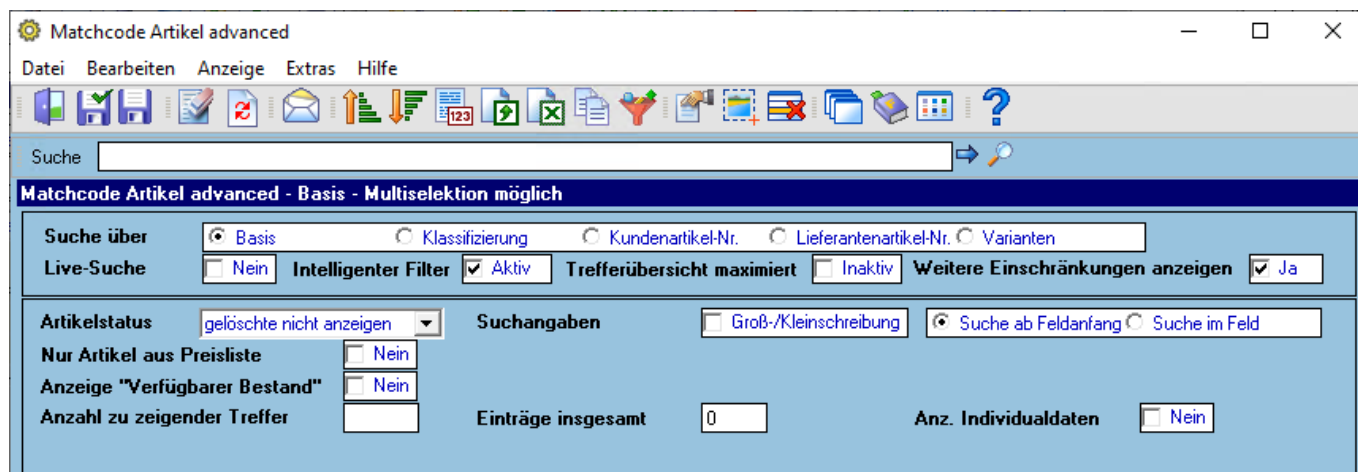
Matchcode Artikel advanced

Datei Bearbeiten Anzeige Extras Hilfe

Suche

Matchcode Artikel advanced - Basis - Multiselektion möglich

Suche über
Basis
Klassifizierung
Kundenartikel-Nr.
Lieferantenartikel-Nr.
Varianten

Live-Suche
Nein
Intelligenter Filter
Aktiv
Trefferübersicht maximiert
Inaktiv
Weitere Einschränkungen anzeigen
Ja

Artikelstatus
gelöschte nicht anzeigen
Suchangaben
Groß-/Kleinschreibung
Suche ab Feldanfang
Suche im Feld

Nur Artikel aus Preisliste
Nein

Anzeige "Verfügbarer Bestand"
Nein

Anzahl zu zeigender Treffer
Einträge insgesamt
0
Anz. Individualdaten
Nein